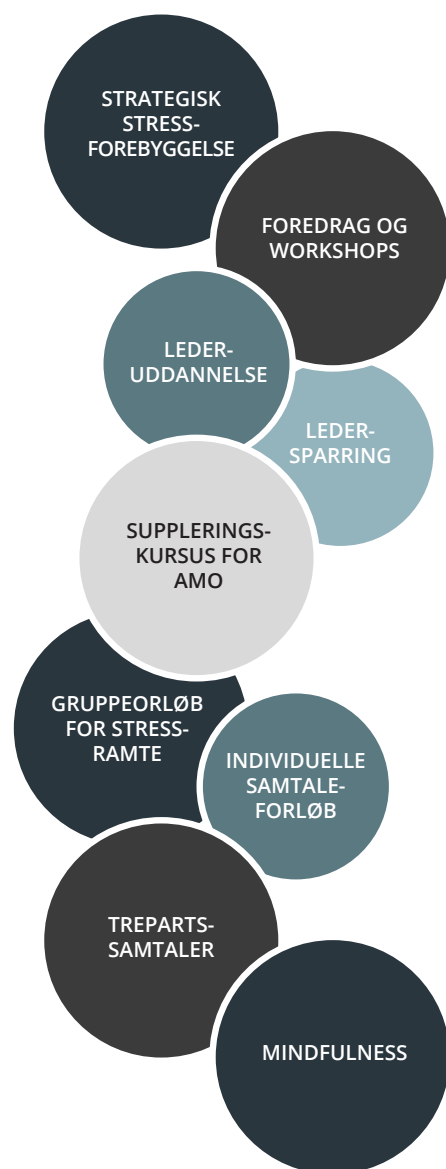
STRATEGISK STRESS-FOREBYGGELSE

FOREDRAG OG WORKSHOPS

LEDER-UDDANNELSE

LEDER-SPARRING

SUPPLERINGS-KURSUS FOR AMO

GRUPPEORLØB FOR STRESS-RAMTE

INDIVIDUELLE SAMTALE-FORLØB

TREPARTS-SAMTALER

MINDFULNESS